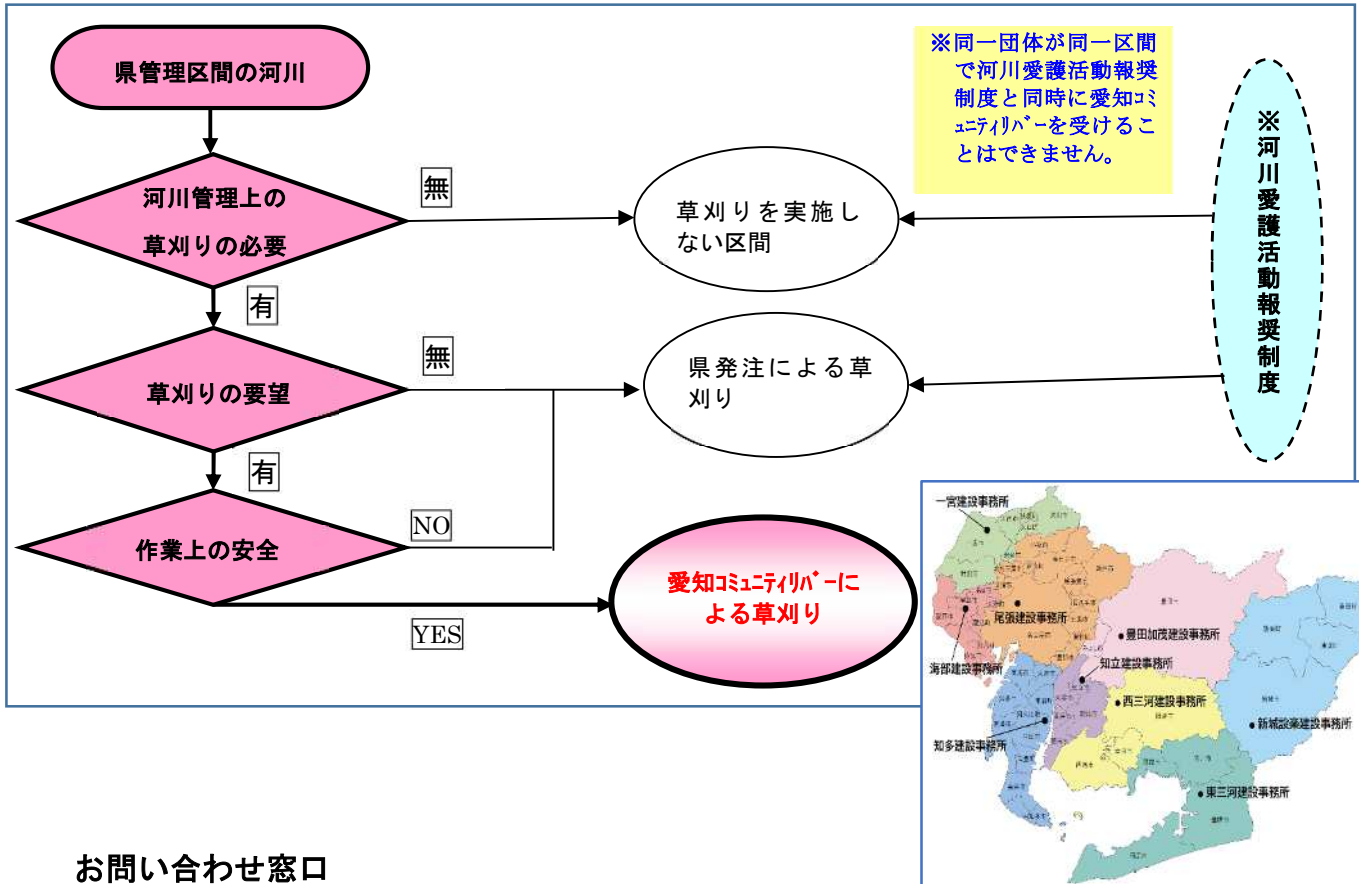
県管理区間の河川

河川管理上の
草刈りの必要

無

有

草刈りの要望

無

有

作業上の安全

NO

YES

草刈りを実施しない区間

県発注による草刈り

愛知ｺﾐｭﾆﾃｨﾘﾊﾞｰによる草刈り

※同一団体が同一区間で河川愛護活動報奨制度と同時に愛知ｺﾐｭﾆﾃｨﾘﾊﾞｰを受けることはできません。

※河川愛護活動報奨制度

一宮建設事務所
尾張建設事務所
豊田加茂建設事務所
海部建設事務所
知立建設事務所
西三河建設事務所
新城設楽建設事務所
知多建設事務所
東三河建設事務所

お問い合わせ窓口